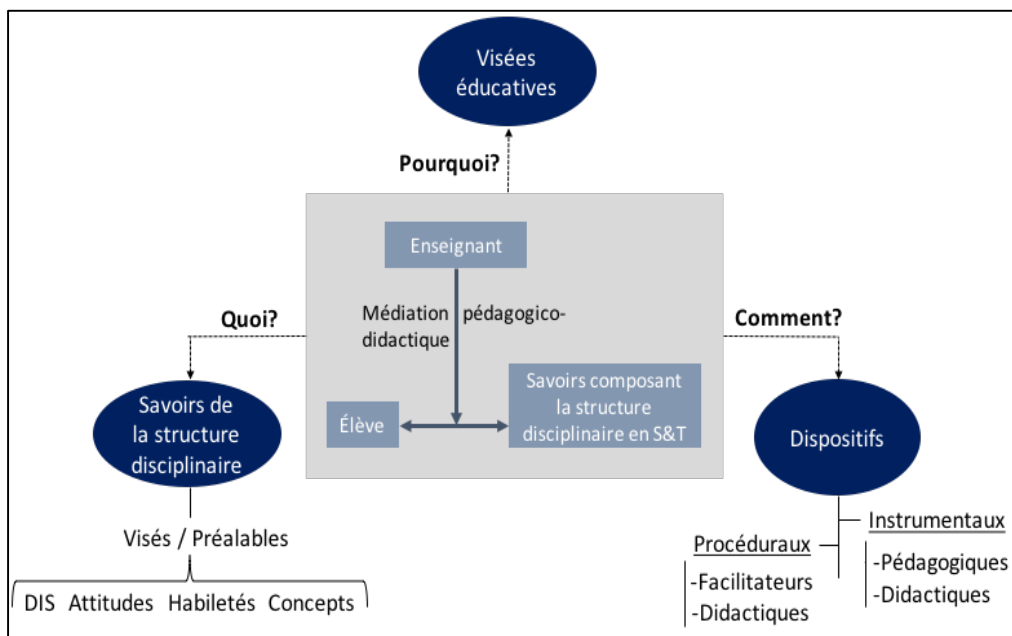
Visées éducatives

Pourquoi?

Enseignant

Médiation pédagogico-didactique

Élève

Savoirs composant la structure disciplinaire en S&T

Quoi?

Comment?

Savoirs de la structure disciplinaire

Visés / Préalables

DIS Attitudes Habiletés Concepts

Dispositifs

Instrumentaux

-Pédagogiques
-Didactiques

Procéduraux

-Facilitateurs
-Didactiques